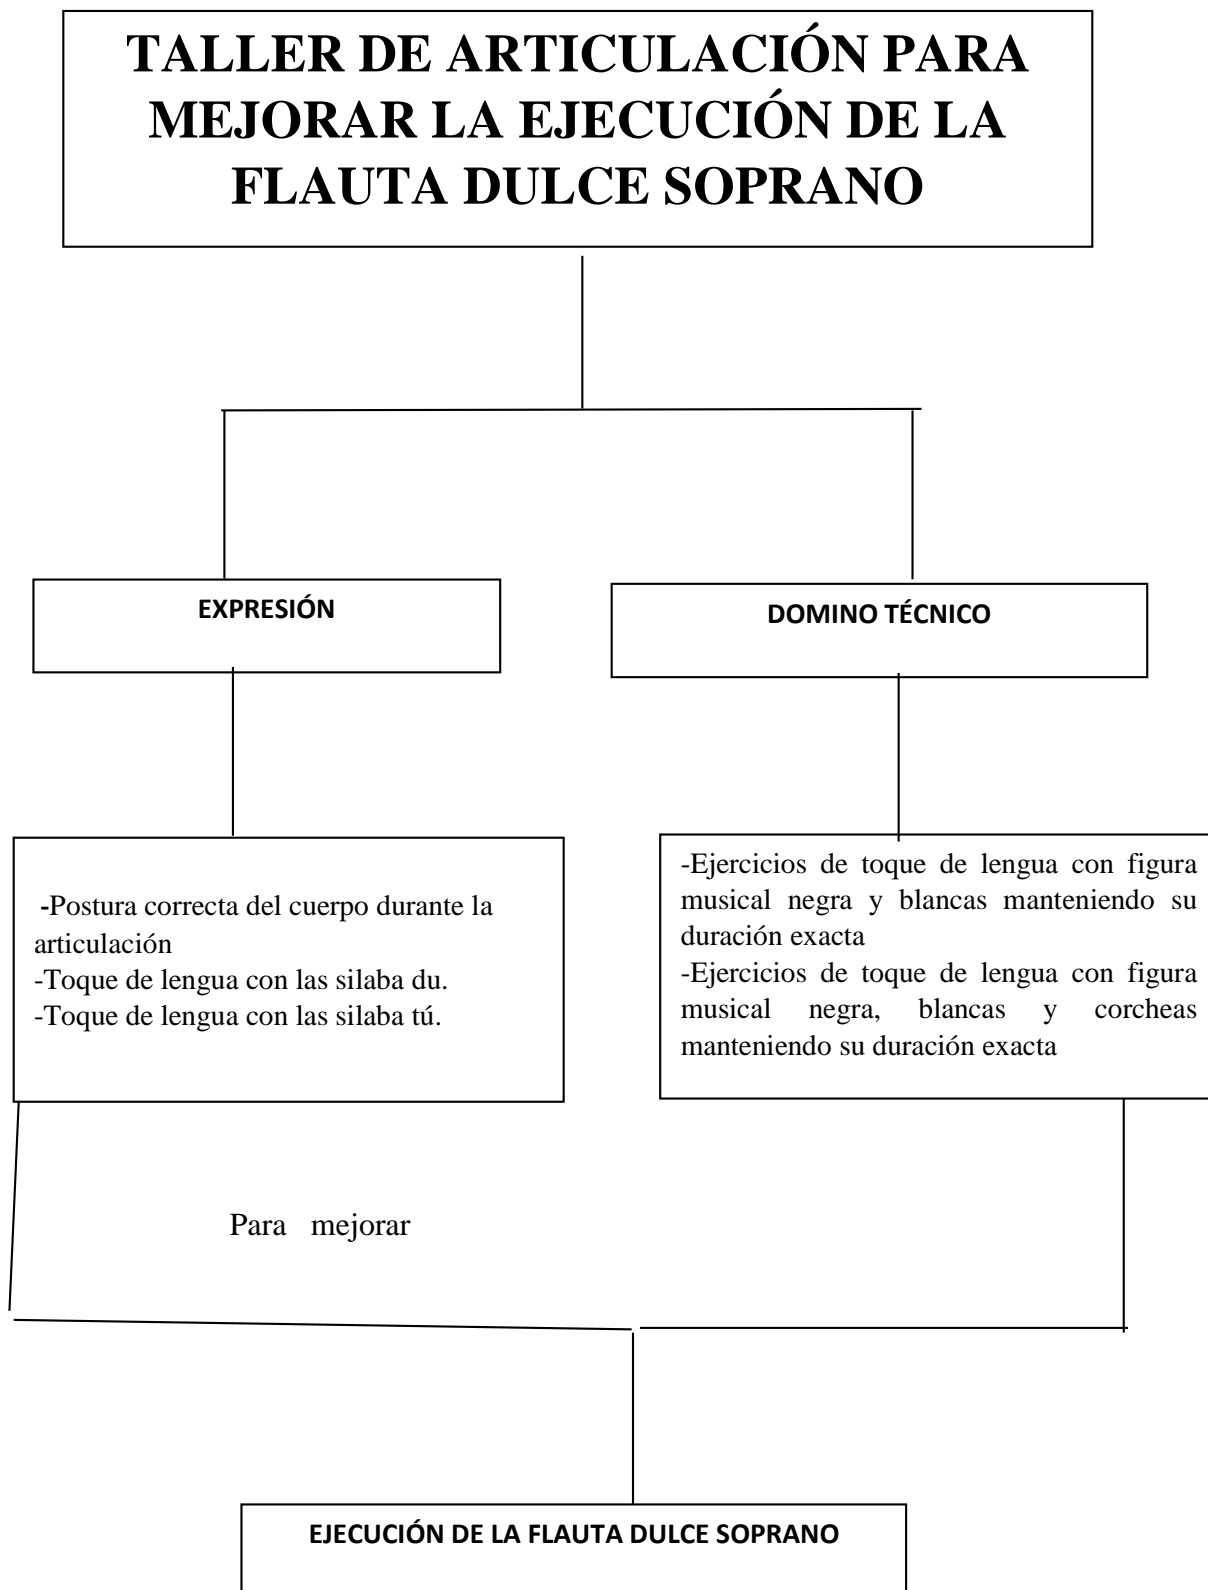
TALLER DE ARTICULACIÓN PARA MEJORAR LA EJECUCIÓN DE LA FLAUTA DULCE SOPRANO

EXPRESIÓN

DOMINO TÉCNICO

-Postura correcta del cuerpo durante la articulación
-Toque de lengua con las silaba du.
-Toque de lengua con las silaba tú.

-Ejercicios de toque de lengua con figura musical negra y blancas manteniendo su duración exacta
-Ejercicios de toque de lengua con figura musical negra, blancas y corcheas manteniendo su duración exacta

Para mejorar

EJECUCIÓN DE LA FLAUTA DULCE SOPRANO